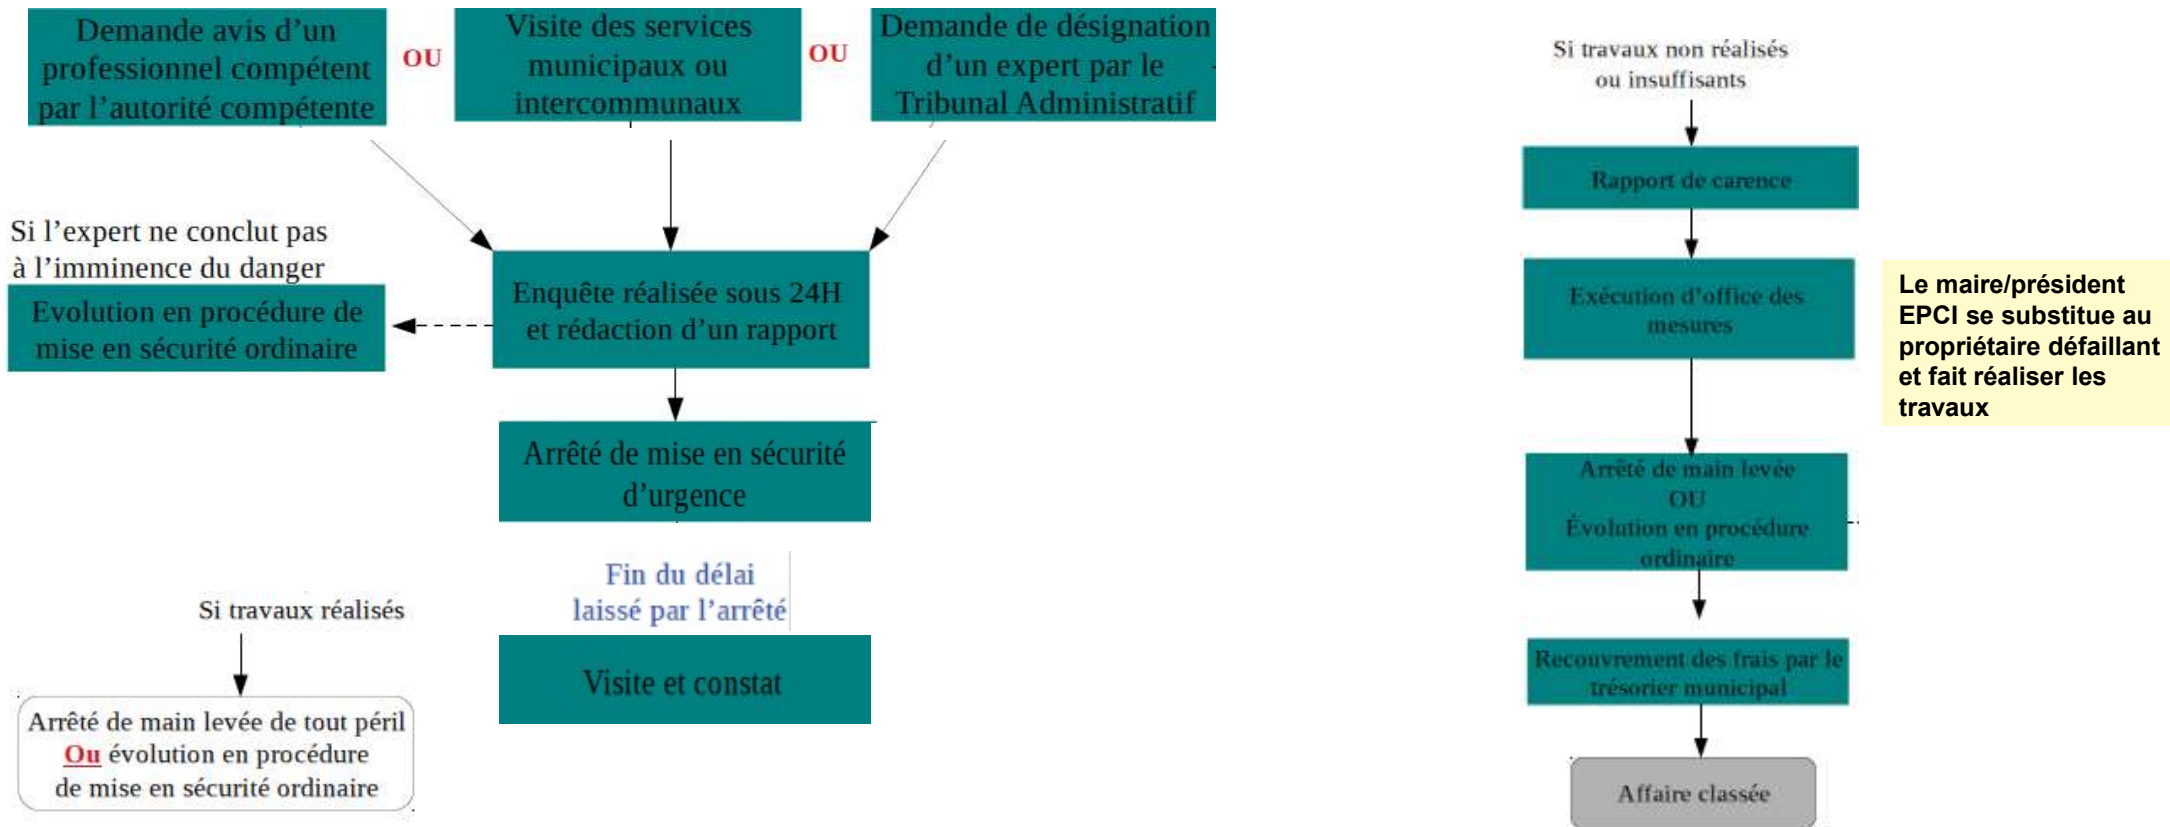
Demande avis d'un professionnel compétent par l'autorité compétente

OU

Visite des services municipaux ou intercommunaux

OU

Demande de désignation d'un expert par le Tribunal Administratif

Si l'expert ne conclut pas à l'imminence du danger

Evolution en procédure de mise en sécurité ordinaire

Enquête réalisée sous 24H et rédaction d'un rapport

Arrêté de mise en sécurité d'urgence

Fin du délai laissé par l'arrêté

Visite et constat

Si travaux réalisés

Arrêté de main levée de tout péril Ou évolution en procédure de mise en sécurité ordinaire

Si travaux non réalisés ou insuffisants

Rapport de carence

Exécution d'office des mesures

Le maire/président EPCI se substitue au propriétaire défaillant et fait réaliser les travaux

Arrêté de main levée OU Évolution en procédure ordinaire

Recouvrement des frais par le trésorier municipal

Affaire classée